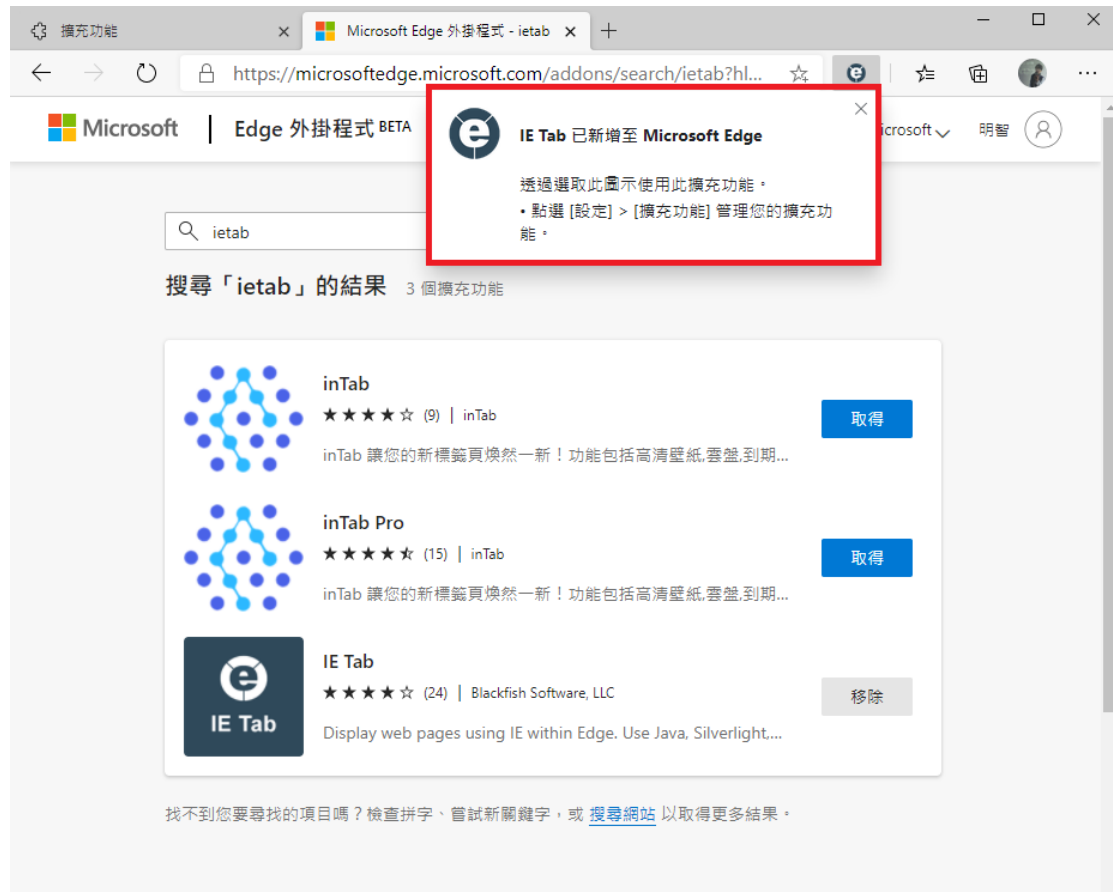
擴充功能

Microsoft Edge 外掛程式 - ietab

https://microsoftedge.microsoft.com/addons/search/ietab?hl...

Microsoft | Edge 外掛程式 BETA

icrosoft 明智

IE Tab 已新增至 Microsoft Edge

透過選取此圖示使用此擴充功能。

• 點選 [設定] > [擴充功能] 管理您的擴充功能。

ietab

搜尋「ietab」的結果 3 個擴充功能

inTab
★★★★☆ (9) | inTab
inTab 讓您的新標籤頁煥然一新！功能包括高清壁紙,雲盤,到期...
取得

inTab Pro
★★★★☆ (15) | inTab
inTab 讓您的新標籤頁煥然一新！功能包括高清壁紙,雲盤,到期...
取得

IE Tab
IE Tab
★★★★☆ (24) | Blackfish Software, LLC
Display web pages using IE within Edge. Use Java, Silverlight,...
移除

找不到您要尋找的項目嗎？檢查拼字、嘗試新關鍵字，或 搜尋網站 以取得更多結果。